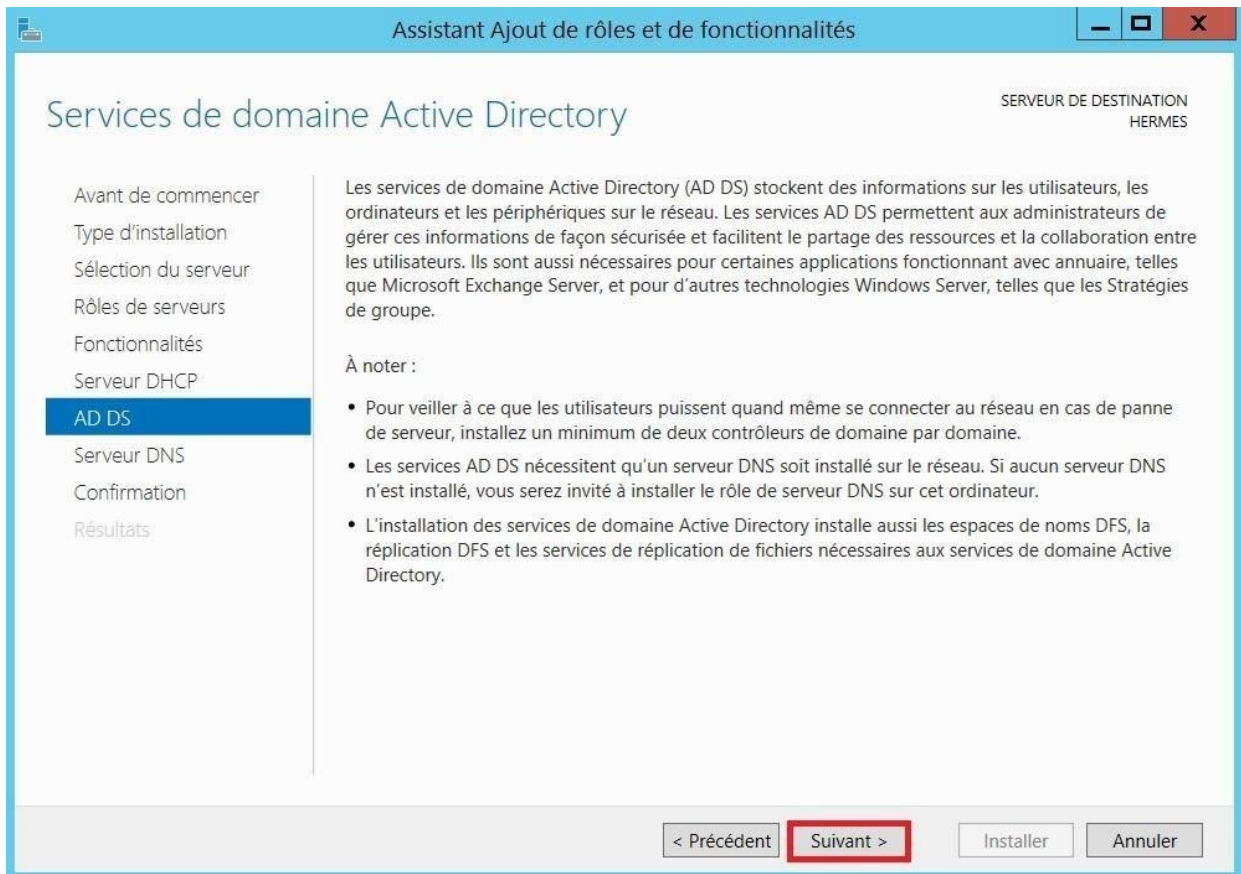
Assistant Ajout de rôles et de fonctionnalités

Services de domaine Active Directory

SERVEUR DE DESTINATION
HERMES

Avant de commencer
Type d'installation
Sélection du serveur
Rôles de serveurs
Fonctionnalités
Serveur DHCP
AD DS
Serveur DNS
Confirmation
Résultats

Les services de domaine Active Directory (AD DS) stockent des informations sur les utilisateurs, les ordinateurs et les périphériques sur le réseau. Les services AD DS permettent aux administrateurs de gérer ces informations de façon sécurisée et facilitent le partage des ressources et la collaboration entre les utilisateurs. Ils sont aussi nécessaires pour certaines applications fonctionnant avec annuaire, telles que Microsoft Exchange Server, et pour d'autres technologies Windows Server, telles que les Stratégies de groupe.

À noter :

• Pour veiller à ce que les utilisateurs puissent quand même se connecter au réseau en cas de panne de serveur, installez un minimum de deux contrôleurs de domaine par domaine.

• Les services AD DS nécessitent qu'un serveur DNS soit installé sur le réseau. Si aucun serveur DNS n'est installé, vous serez invité à installer le rôle de serveur DNS sur cet ordinateur.

• L'installation des services de domaine Active Directory installe aussi les espaces de noms DFS, la réplication DFS et les services de réplication de fichiers nécessaires aux services de domaine Active Directory.

< Précédent  Suivant >  Installer  Annuler